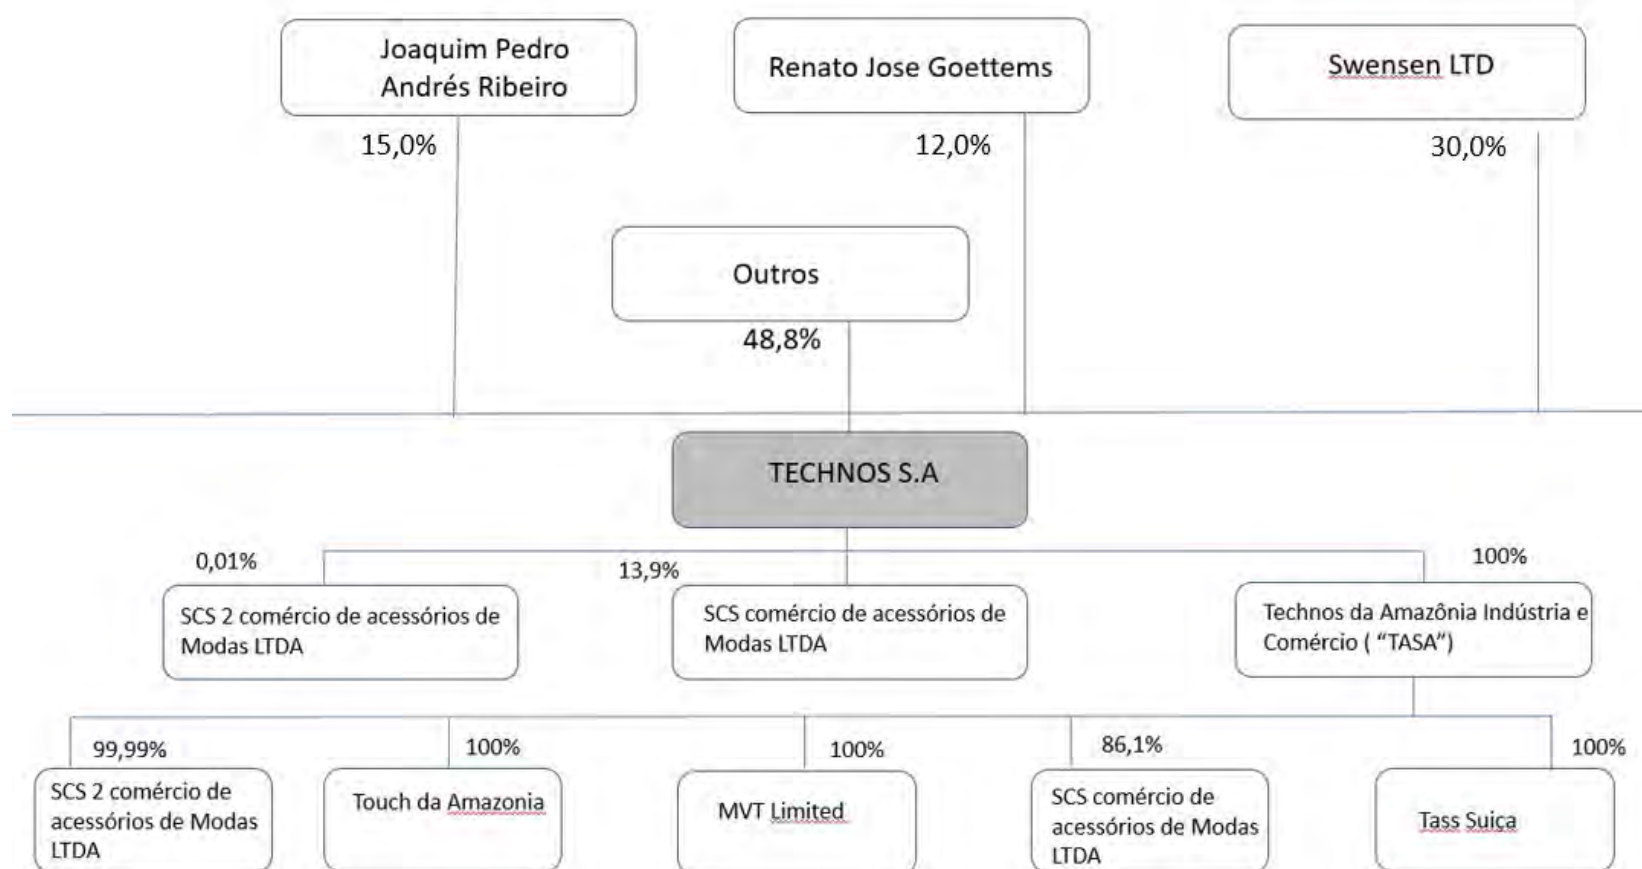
Joaquim Pedro Andrés Ribeiro

15,0%

Renato Jose Goettems

12,0%

Swensen LTD

30,0%

Outros

48,8%

TECHNOS S.A

0,01%

SCS 2 comércio de acessórios de Modas LTDA

13,9%

SCS comércio de acessórios de Modas LTDA

100%

Technos da Amazônia Indústria e Comércio ( "TASA")

99,99%

SCS 2 comércio de acessórios de Modas LTDA

100%

Touch da Amazonia

100%

MVT Limited

86,1%

SCS comércio de acessórios de Modas LTDA

100%

Tass Suiça